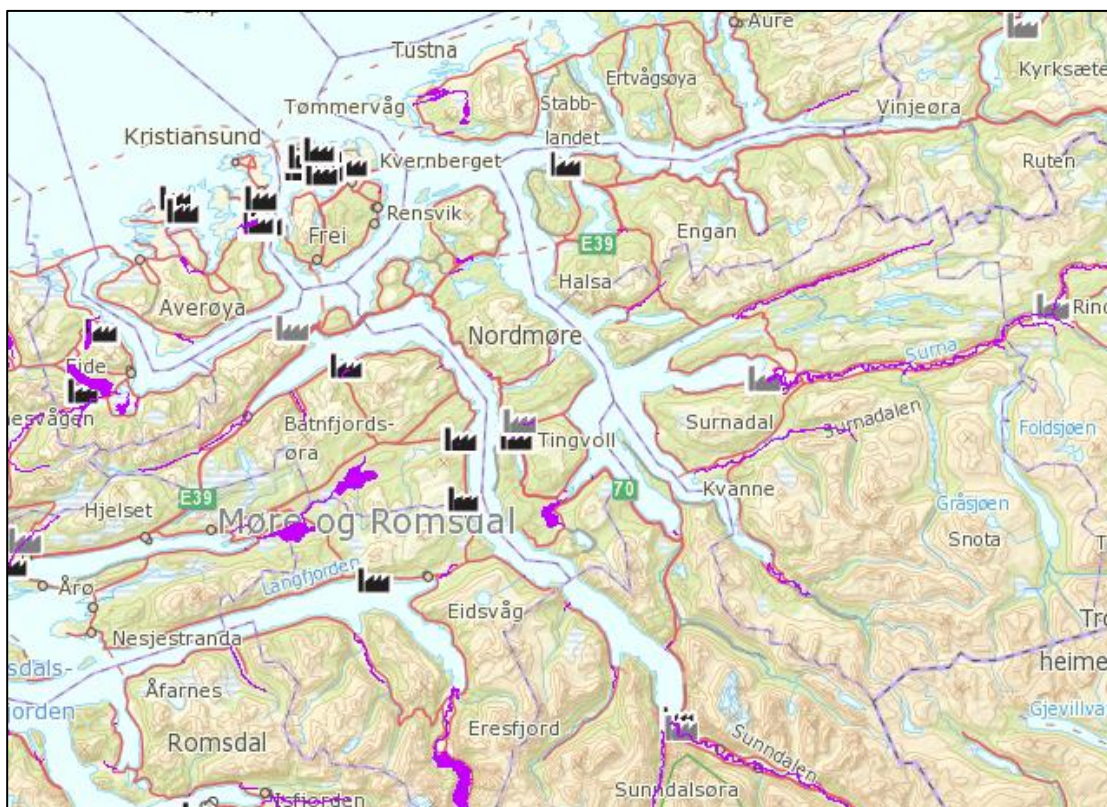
Aure
Tustna
Ertvågsøya
Kyrksæte
Tømmervåg
Stabblandet
Vinjeøra
Kristiansund
Kvernberget
Ruten
Rensvik
Frei
E39
Engan
Halsa
Averøya
Rin
Nordmøre
Surna
Eide
esvågen
Batnfjordsøra
Tingvoll
Surnadal
Surnadalen
Foldsjøen
E39
70
Kvanne
Gråsjøen
Hjelset
Møre og Romsdal
Snota
Langfjorden
Årø
Eidsvåg
Tro
Nesjestranda
sdals-
heime
Åfarnes
jorden
Gjevillva
Eresfjord
Romsdal
Sunndalen
Sunndalsøra
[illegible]sfjorden